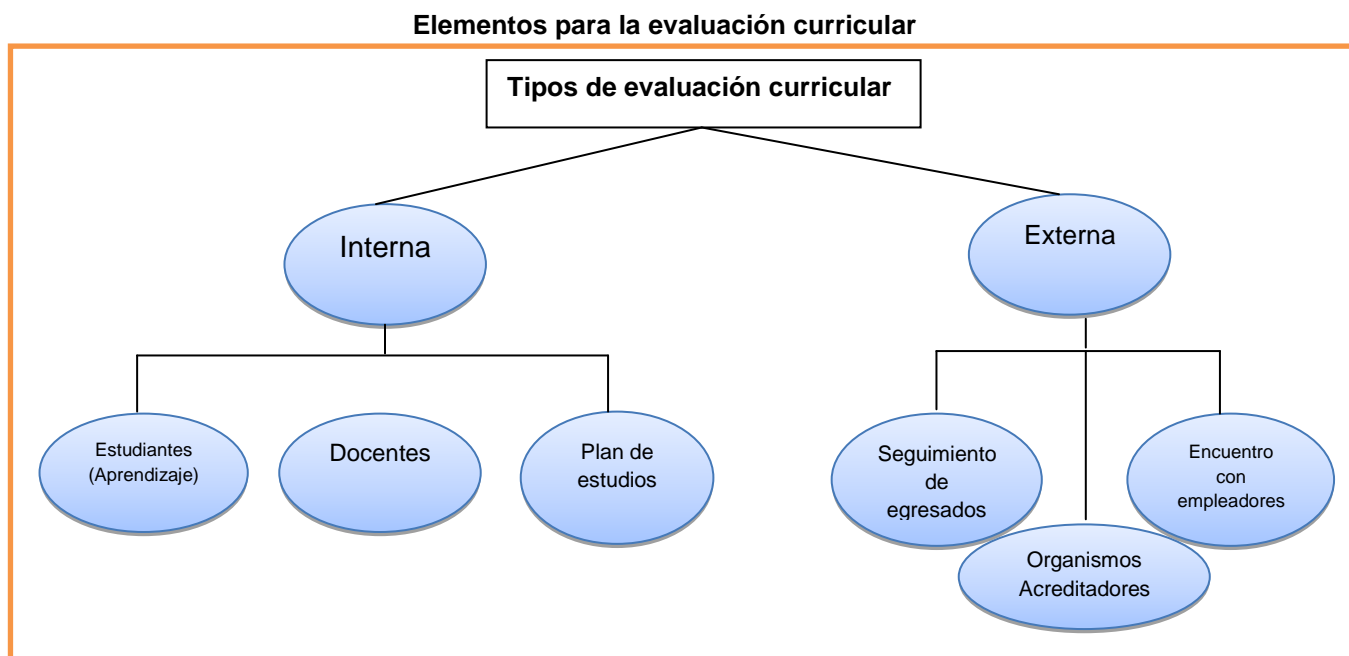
Elementos para la evaluación curricular

Tipos de evaluación curricular

Interna

Externa

Estudiantes (Aprendizaje)

Docentes

Plan de estudios

Seguimiento de egresados

Organismos Acreditadores

Encuentro con empleadores